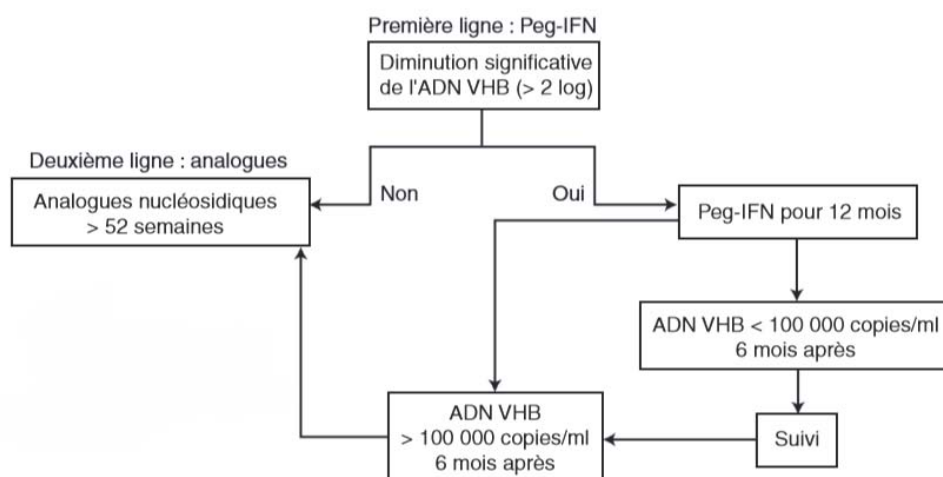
Première ligne : Peg-IFN

Diminution significative de l'ADN VHB (> 2 log)

Deuxième ligne : analogues

Analogues nucléosidiques > 52 semaines

Non

Oui

Peg-IFN pour 12 mois

ADN VHB < 100 000 copies/ml 6 mois après

ADN VHB > 100 000 copies/ml 6 mois après

Suivi